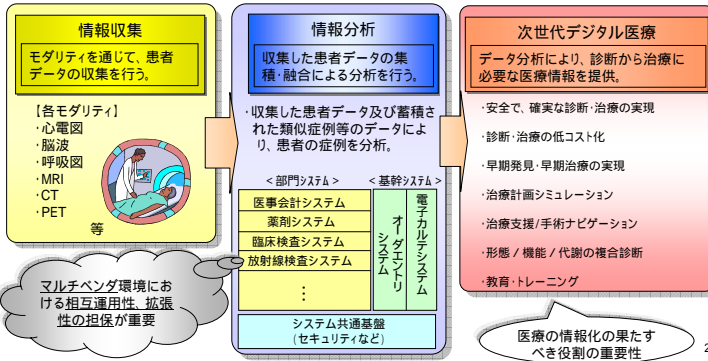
情報収集

モダリティを通じて、患者データの収集を行う。

【各モダリティ】
・心電図
・脳波
・呼吸図
・MRI
・CT
・PET
等

マルチベンダ環境における相互運用性、拡張性の担保が重要

情報分析

収集した患者データの集積・融合による分析を行う。

・収集した患者データ及び蓄積された類似症例等のデータにより、患者の症例を分析。

＜部門システム＞

医事会計システム
薬剤システム
臨床検査システム
放射線検査システム
⋮

＜基幹システム＞

オーダエントリシステム

電子カルテシステム

システム共通基盤
（セキュリティなど）

次世代デジタル医療

データ分析により、診断から治療に必要な医療情報を提供。

・安全で、確実な診断・治療の実現
・診断・治療の低コスト化
・早期発見・早期治療の実現
・治療計画シミュレーション
・治療支援/手術ナビゲーション
・形態 / 機能 / 代謝の複合診断
・教育・トレーニング

医療の情報化の果たすべき役割の重要性

2